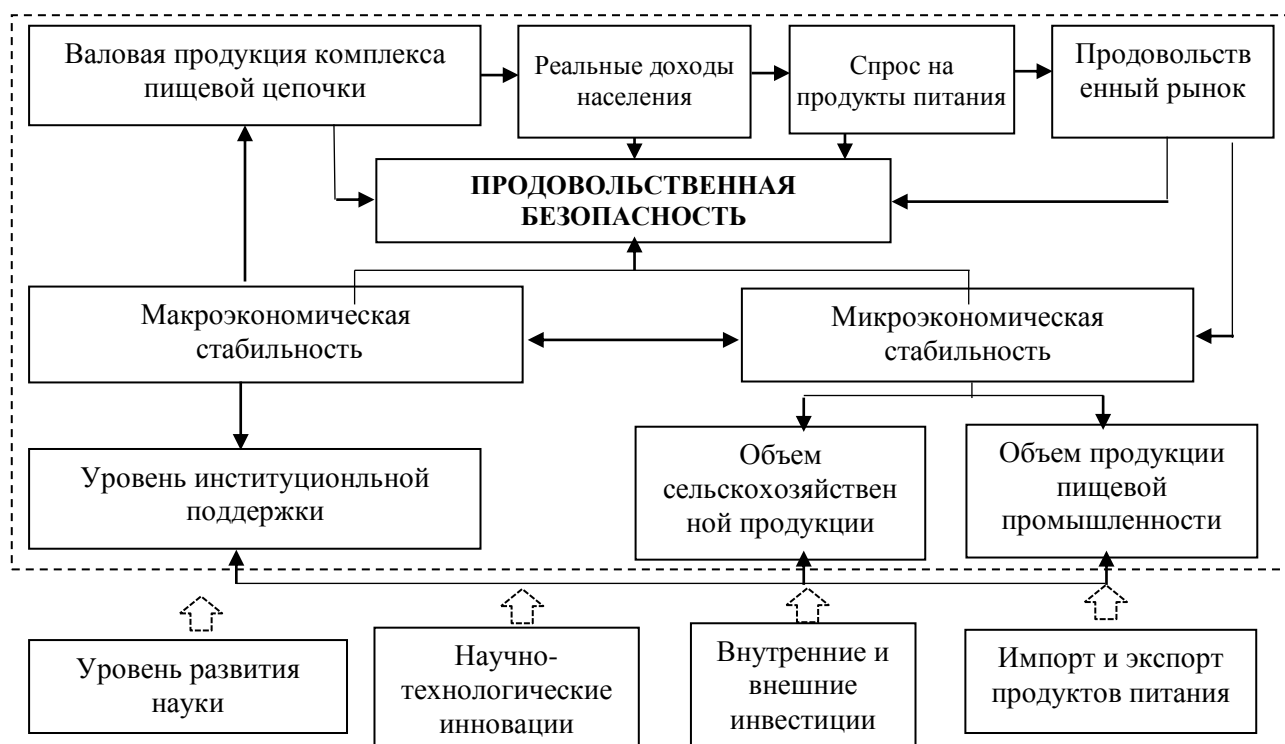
Валовая продукция комплекса пищевой цепочки

Реальные доходы населения

Спрос на продукты питания

Продовольственный рынок

ПРОДОВОЛЬСТВЕННАЯ БЕЗОПАСНОСТЬ

Макроэкономическая стабильность

Микроэкономическая стабильность

Уровень институционльной поддержки

Объем сельскохозяйственной продукции

Объем продукции пищевой промышленности

Уровень развития науки

Научно-технологические инновации

Внутренние и внешние инвестиции

Импорт и экспорт продуктов питания